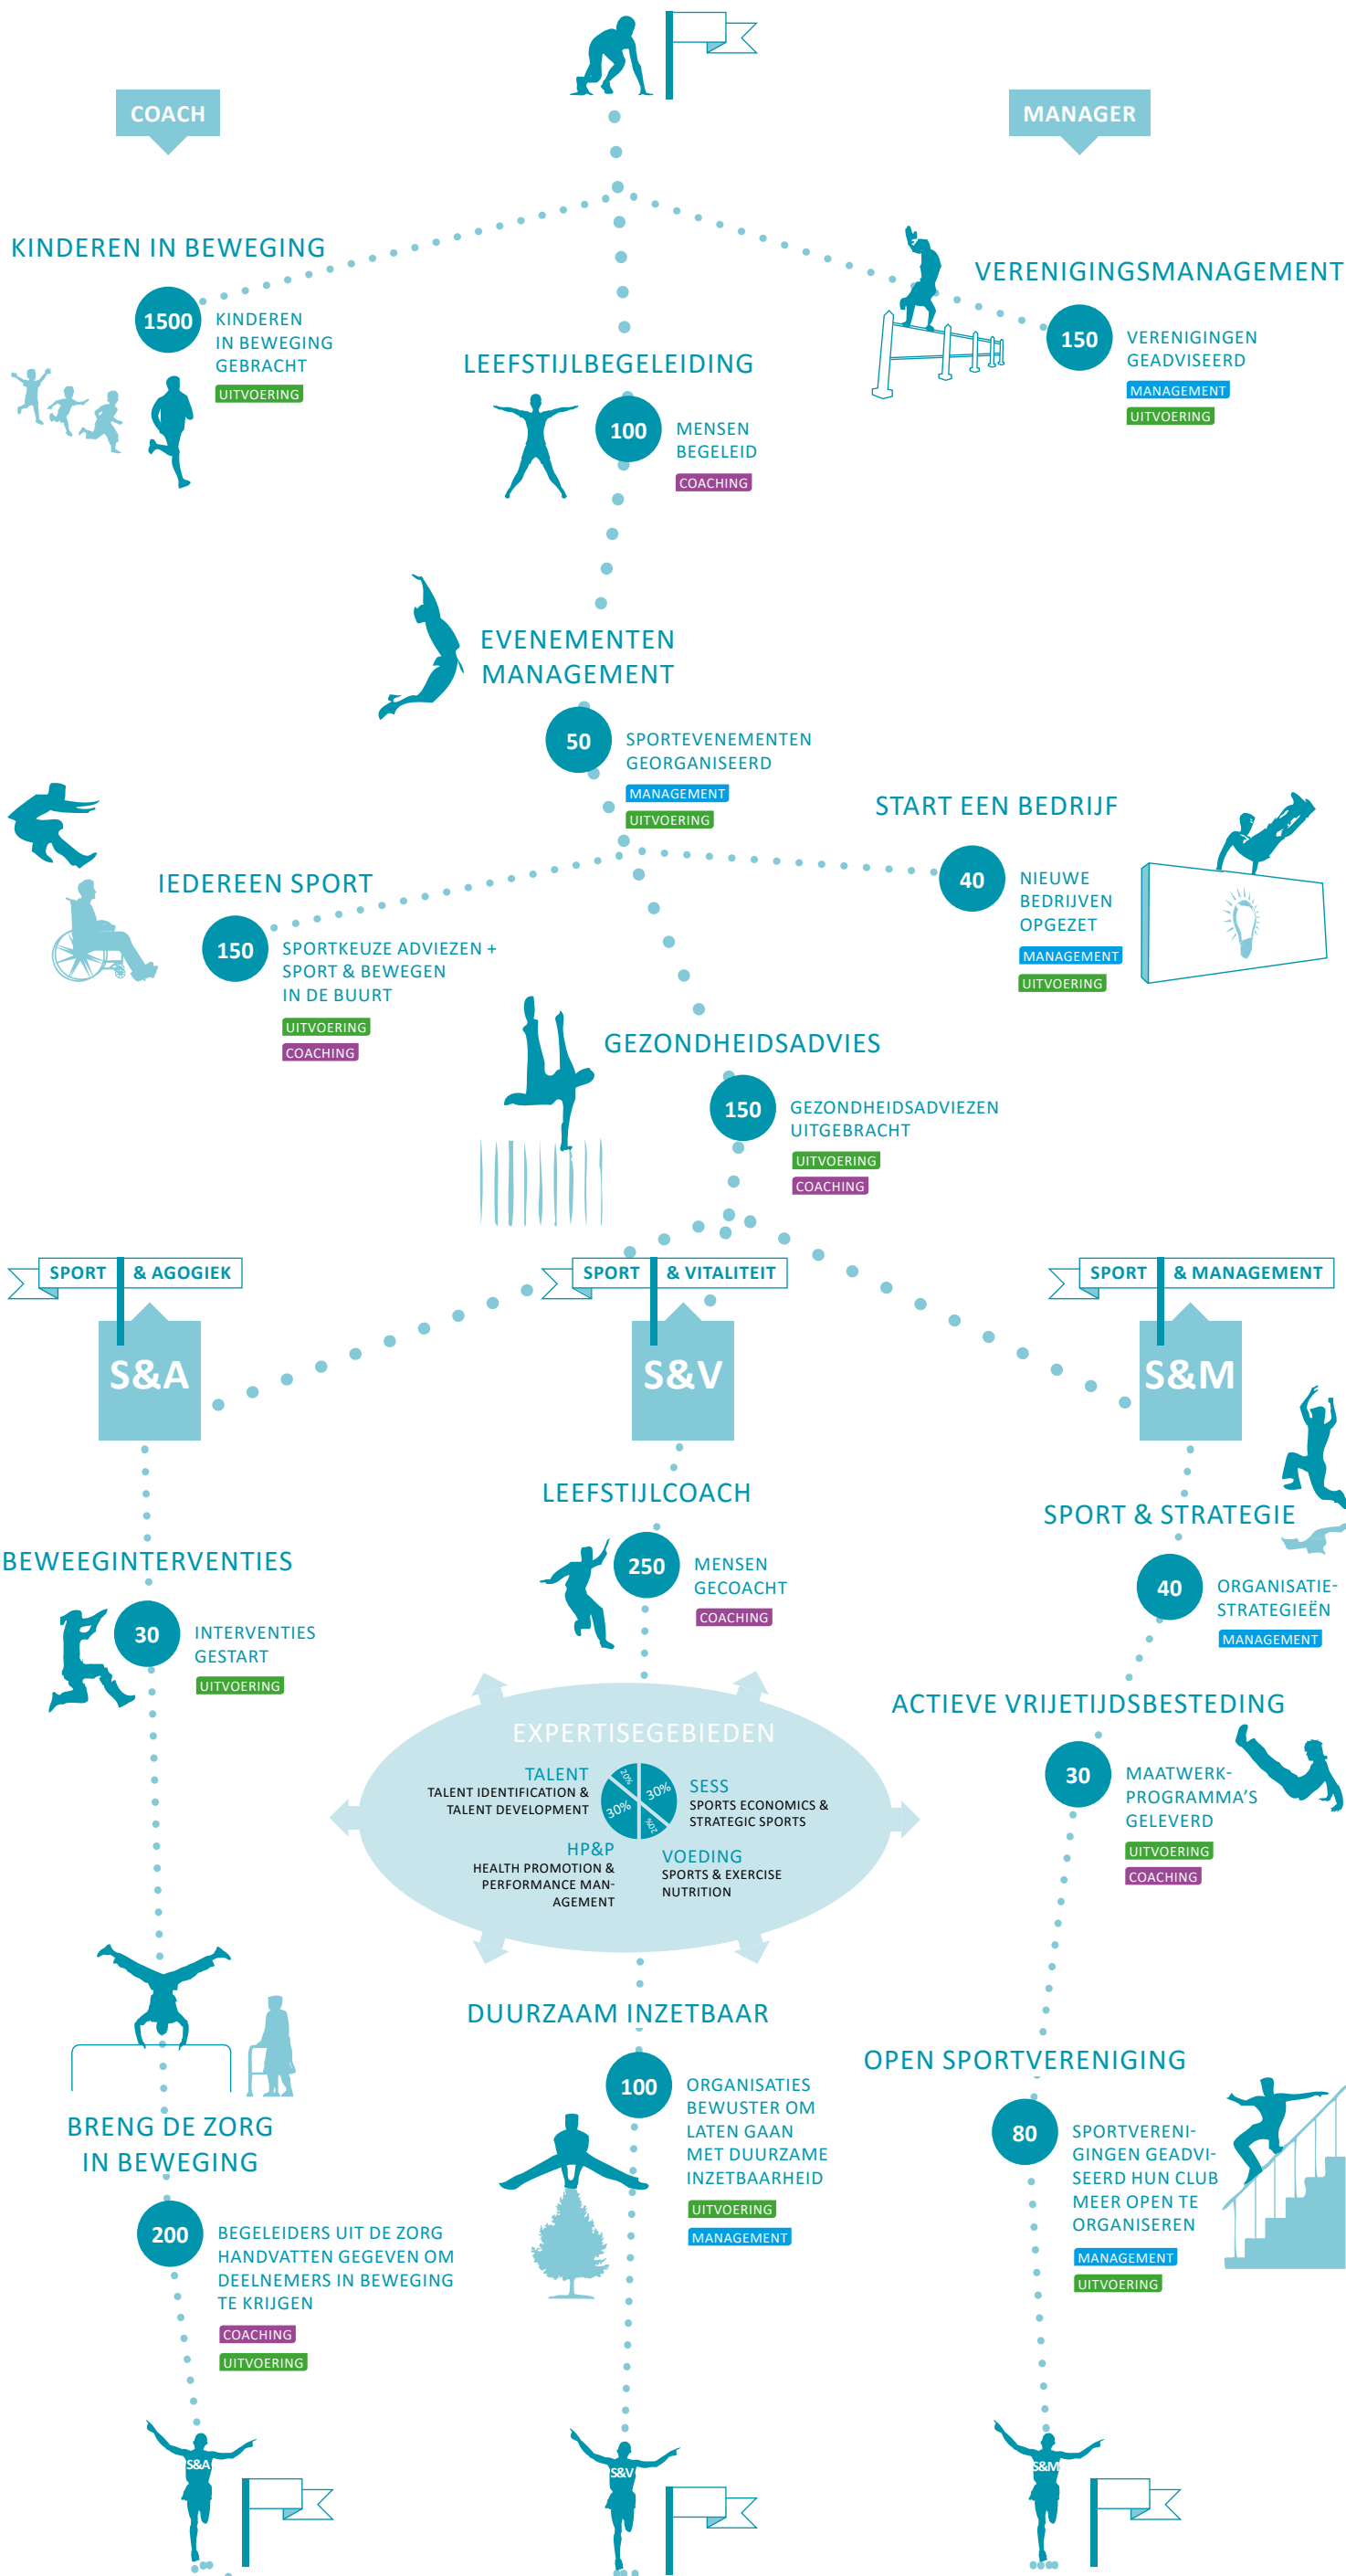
COACH

MANAGER

KINDEREN IN BEWEGING

1500 KINDEREN IN BEWEGING GEBRACHT

UITVOERING

VERENIGINGSMANAGEMENT

150 VERENIGINGEN GEADVISEERD

MANAGEMENT

UITVOERING

LEEFSTIJLBEGELEIDING

100 MENSEN BEGELEID

COACHING

EVENEMENTEN MANAGEMENT

50 SPORTEVENEMENTEN GEORGANISEERD

MANAGEMENT

UITVOERING

START EEN BEDRIJF

40 NIEUWE BEDRIJVEN OPGEZET

MANAGEMENT

UITVOERING

IEDEREEN SPORT

150 SPORTKEUZE ADVIEZEN + SPORT & BEWEGEN IN DE BUURT

UITVOERING

COACHING

GEZONDHEIDSADVIES

150 GEZONDHEIDSADVIEZEN UITGEBRACHT

UITVOERING

COACHING

SPORT & AGOGIEK

S&A

SPORT & VITALITEIT

S&V

SPORT & MANAGEMENT

S&M

LEEFSTIJLCOACH

250 MENSEN GECOACHT

COACHING

SPORT & STRATEGIE

40 ORGANISATIE-STRATEGIEËN

MANAGEMENT

BEWEEGINTERVENTIES

30 INTERVENTIES GESTART

UITVOERING

EXPERTISEGEBIEDEN

TALENT
TALENT IDENTIFICATION & TALENT DEVELOPMENT

20%
30%
30%
20%

SESS
SPORTS ECONOMICS & STRATEGIC SPORTS

HP&P
HEALTH PROMOTION & PERFORMANCE MANAGEMENT

VOEDING
SPORTS & EXERCISE NUTRITION

ACTIEVE VRIJETIJDSBESTEDING

30 MAATWERK-PROGRAMMA'S GELEVERD

UITVOERING

COACHING

DUURZAAM INZETBAAR

100 ORGANISATIES BEWUSTER OM LATEN GAAN MET DUURZAME INZETBAARHEID

UITVOERING

MANAGEMENT

OPEN SPORTVERENIGING

80 SPORTVERENIGINGEN GEADVISEERD HUN CLUB MEER OPEN TE ORGANISEREN

MANAGEMENT

UITVOERING

BRENG DE ZORG IN BEWEGING

200 BEGELEIDERS UIT DE ZORG HANDVATTEN GEGEVEN OM DEELNEMERS IN BEWEGING TE KRIJGEN

COACHING

UITVOERING

S&A

S&V

S&M